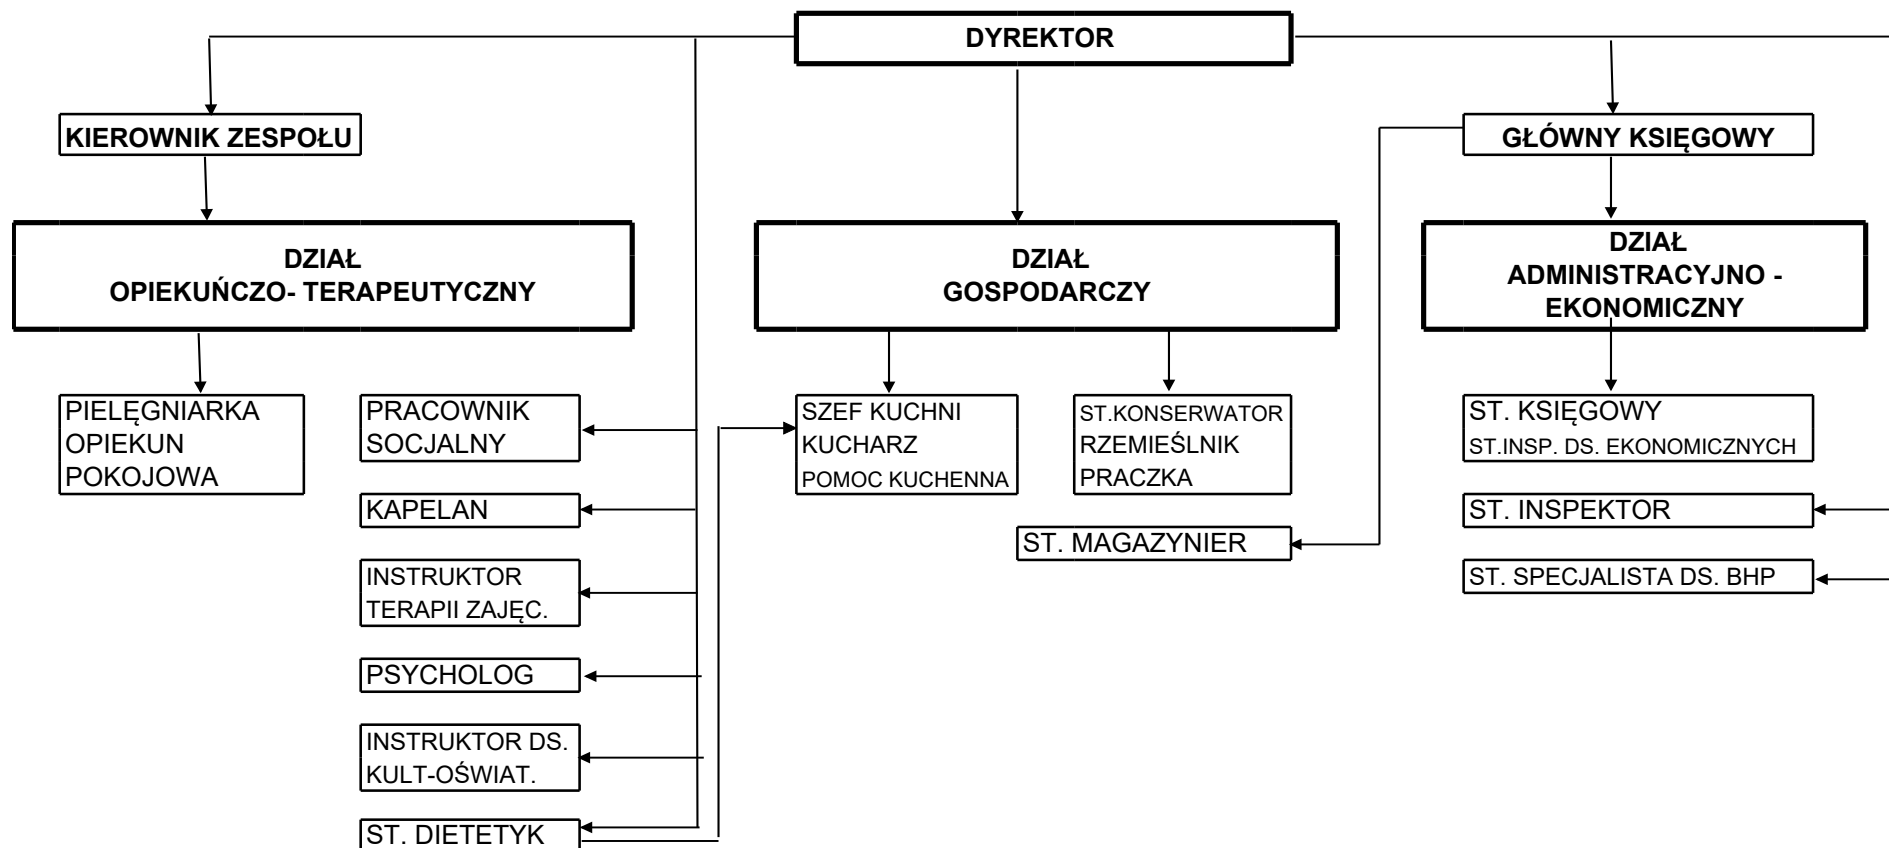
DYREKTOR

KIEROWNIK ZESPOŁU

GŁÓWNY KSIĘGOWY

DZIAŁ
OPIEKUŃCZO- TERAPEUTYCZNY

DZIAŁ
GOSPODARCZY

DZIAŁ
ADMINISTRACYJNO - EKONOMICZNY

PIELĘGNIARKA
OPIEKUN
POKOJOWA

PRACOWNIK SOCJALNY

KAPELAN

INSTRUKTOR TERAPII ZAJĘC.

PSYCHOLOG

INSTRUKTOR DS. KULT-OŚWIAT.

ST. DIETETYK

SZEF KUCHNI
KUCHARZ
POMOC KUCHENNA

ST.KONSERWATOR
RZEMIEŚLNIK
PRACZKA

ST. MAGAZYNIER

ST. KSIĘGOWY
ST.INSP. DS. EKONOMICZNYCH

ST. INSPEKTOR

ST. SPECJALISTA DS. BHP